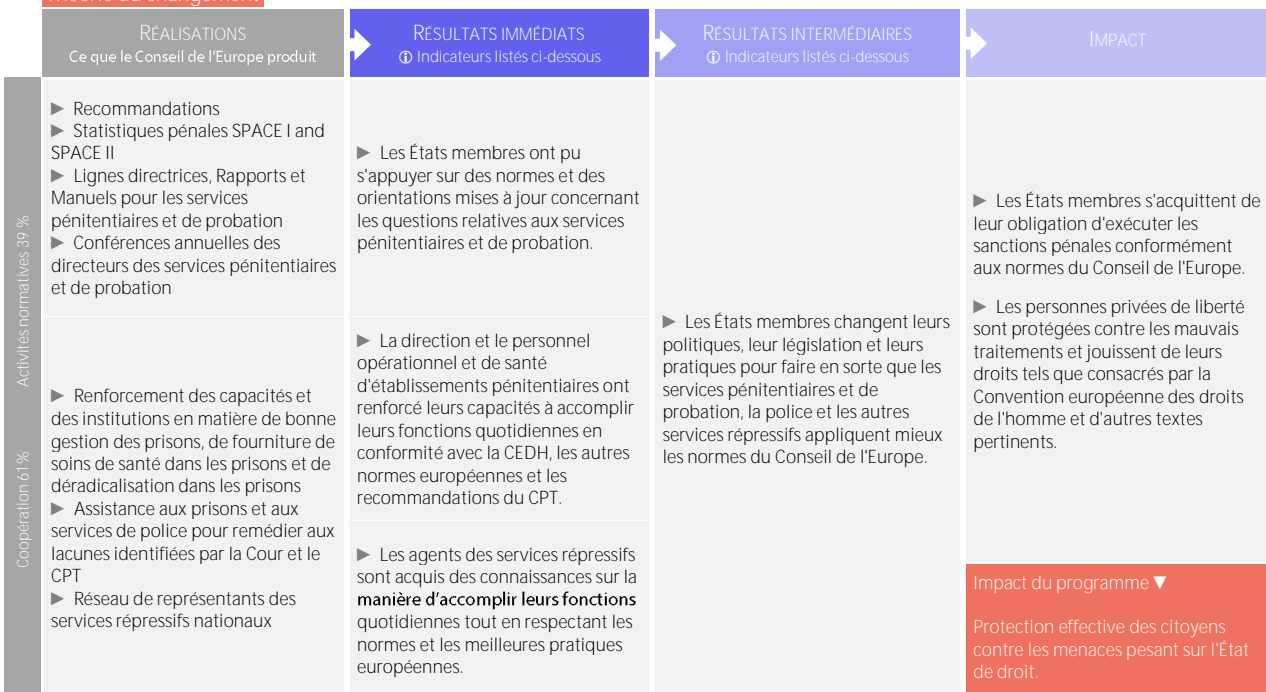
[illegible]

| RÉALISATIONS Ce que le Conseil de l'Europe produit | RÉSULTATS IMMÉDIATS ⓘ Indicateurs listés ci-dessous | RÉSULTATS INTERMÉDIAIRES ⓘ Indicateurs listés ci-dessous | IMPACT |
|---|---|---|---|
| Activités normatives 39 % ► Recommandations ► Statistiques pénales SPACE I and SPACE II ► Lignes directrices, Rapports et Manuels pour les services pénitentiaires et de probation ► Conférences annuelles des directeurs des services pénitentiaires et de probation | ► Les États membres ont pu s'appuyer sur des normes et des orientations mises à jour concernant les questions relatives aux services pénitentiaires et de probation. | ► Les États membres changent leurs politiques, leur législation et leurs pratiques pour faire en sorte que les services pénitentiaires et de probation, la police et les autres services répressifs appliquent mieux les normes du Conseil de l'Europe. | ► Les États membres s'acquittent de leur obligation d'exécuter les sanctions pénales conformément aux normes du Conseil de l'Europe. ► Les personnes privées de liberté sont protégées contre les mauvais traitements et jouissent de leurs droits tels que consacrés par la Convention européenne des droits de l'homme et d'autres textes pertinents. |
| Coopération 61 % ► Renforcement des capacités et des institutions en matière de bonne gestion des prisons, de fourniture de soins de santé dans les prisons et de déradicalisation dans les prisons ► Assistance aux prisons et aux services de police pour remédier aux lacunes identifiées par la Cour et le CPT ► Réseau de représentants des services répressifs nationaux | ► La direction et le personnel opérationnel et de santé d'établissements pénitentiaires ont renforcé leurs capacités à accomplir leurs fonctions quotidiennes en conformité avec la CEDH, les autres normes européennes et les recommandations du CPT. ► Les agents des services répressifs sont acquis des connaissances sur la manière d'accomplir leurs fonctions quotidiennes tout en respectant les normes et les meilleures pratiques européennes. | | Impact du programme ▼ Protection effective des citoyens contre les menaces pesant sur l'État de droit. |